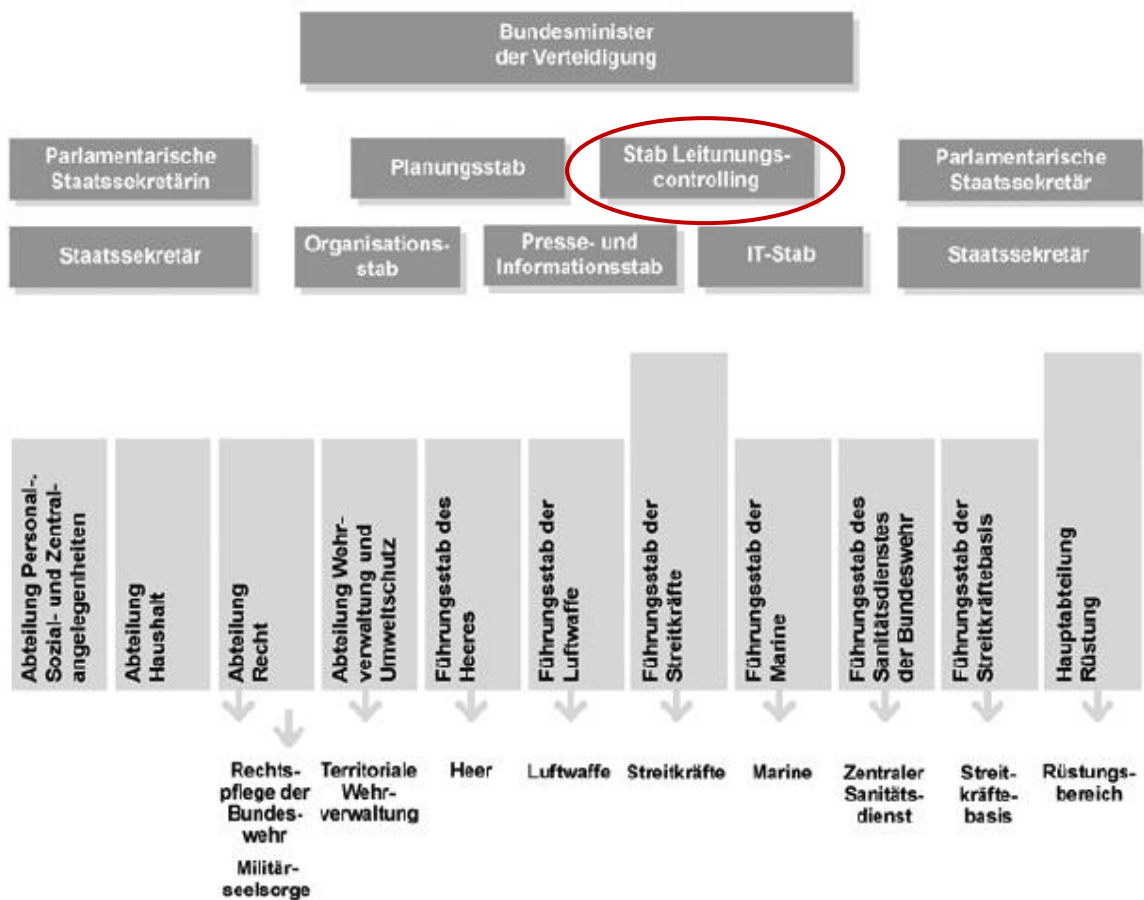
Bundesminister der Verteidigung

Parlamentarische Staatssekretärin

Planungsstab

Stab Leitungscontrolling

Parlamentarische Staatssekretär

Staatssekretär

Organisationsstab

Presse- und Informationsstab

IT-Stab

Staatssekretär

Abteilung Personal-, Sozial- und Zentralangelegenheiten

Abteilung Haushalt

Abteilung Recht

Abteilung Wehrverwaltung und Umweltschutz

Führungsstab des Heeres

Führungsstab der Luftwaffe

Führungsstab der Streitkräfte

Führungsstab der Marine

Führungsstab des Sanitätsdienstes der Bundeswehr

Führungsstab der Streitkräftebasis

Hauptabteilung Rüstung

Rechtspflege der Bundeswehr

Militärseelsorge

Territoriale Wehrverwaltung

Heer

Luftwaffe

Streitkräfte

Marine

Zentraler Sanitätsdienst

Streitkräftebasis

Rüstungsbereich